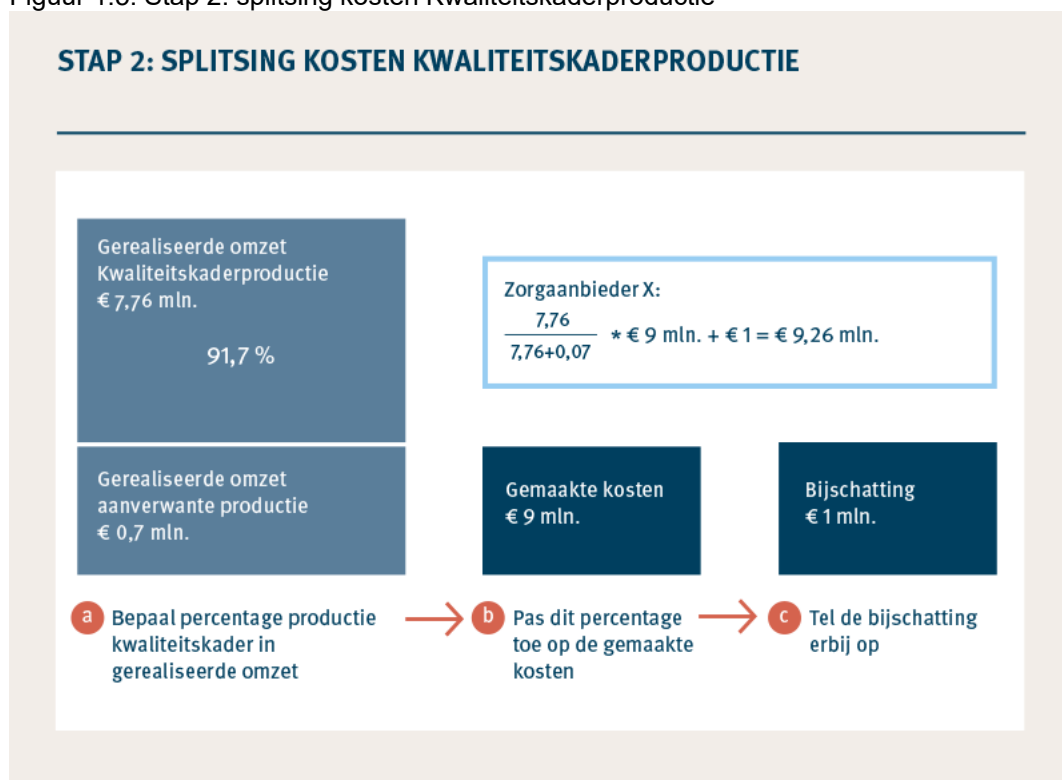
Figuur 1.6: Stap 2: splitsing kosten Kwaliteitskaderproductie

STAP 2: SPLITSING KOSTEN KWALITEITSKADERPRODUCTIE

Gerealiseerde omzet Kwaliteitskaderproductie € 7,76 mln.

91,7 %

Gerealiseerde omzet aanverwante productie € 0,7 mln.

Zorgaanbieder X:
$\frac{7,76}{7,76+0,07}$ * € 9 mln. + € 1 = € 9,26 mln.

Gemaakte kosten € 9 mln.

Bijschatting € 1 mln.

a Bepaal percentage productie kwaliteitskader in gerealiseerde omzet

b Pas dit percentage toe op de gemaakte kosten

c Tel de bijschatting erbij op